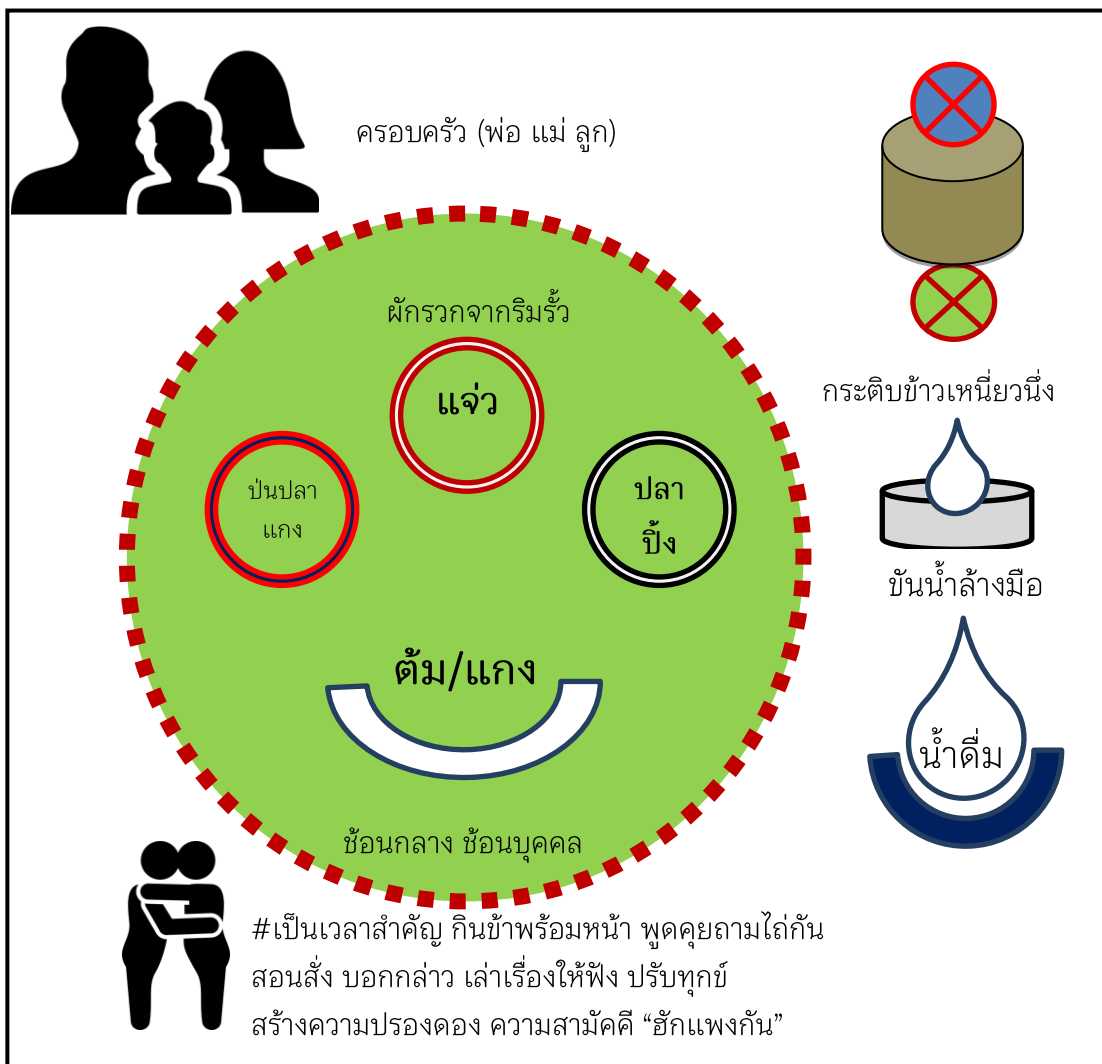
ครอบครัว (พ่อ แม่ ลูก)

ผักรวกจากริมรั้ว

แจ่ว

ป่นปลา แกง

ปลา ปิ้ง

ต้ม/แกง

ช้อนกลาง ช้อนบุคคล

กระติบข้าวเหนี่ยวนึ่ง

ขันน้ำล้างมือ

น้ำดื่ม

#เป็นเวลาสำคัญ กินข้าพร้อมหน้า พูดคุยถามไถ่กัน สอนสั่ง บอกกล่าว เล่าเรื่องให้ฟัง ปรับทุกข์ สร้างความปรองดอง ความสามัคคี “ฮักแพงกัน”